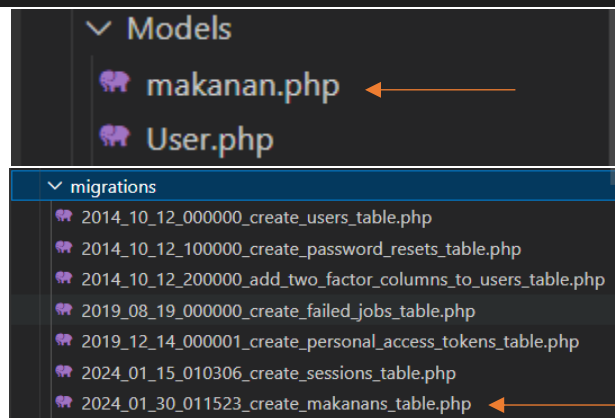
Models
makanan.php
User.php
migrations
2014_10_12_000000_create_users_table.php
2014_10_12_100000_create_password_resets_table.php
2014_10_12_200000_add_two_factor_columns_to_users_table.php
2019_08_19_000000_create_failed_jobs_table.php
2019_12_14_000001_create_personal_access_tokens_table.php
2024_01_15_010306_create_sessions_table.php
2024_01_30_011523_create_makanans_table.php